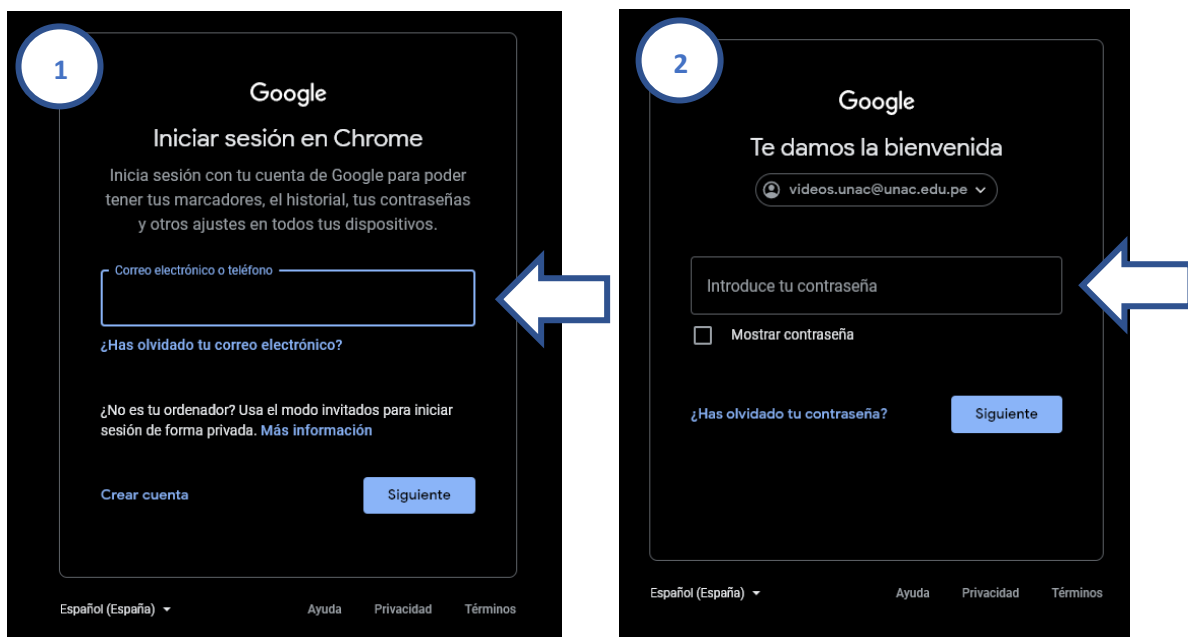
1

Google

Iniciar sesión en Chrome

Inicia sesión con tu cuenta de Google para poder tener tus marcadores, el historial, tus contraseñas y otros ajustes en todos tus dispositivos.

Correo electrónico o teléfono

¿Has olvidado tu correo electrónico?

¿No es tu ordenador? Usa el modo invitados para iniciar sesión de forma privada. Más información

Crear cuenta

Siguiente

Español (España)

Ayuda

Privacidad

Términos

2

Google

Te damos la bienvenida

videos.unac@unac.edu.pe

Introduce tu contraseña

Mostrar contraseña

¿Has olvidado tu contraseña?

Siguiente

Español (España)

Ayuda

Privacidad

Términos